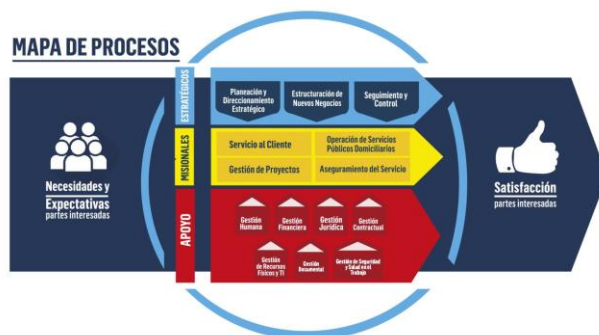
MAPA DE PROCESOS

Necesidades y Expectativas partes interesadas

ESTRATÉGICOS

Planeación y Direccionamiento Estratégico

Estructuración de Nuevos Negocios

Seguimiento y Control

MISIONALES

Servicio al Cliente

Operación de Servicios Públicos Domiciliarios

Gestión de Proyectos

Aseguramiento del Servicio

APOYO

Gestión Humana

Gestión Financiera

Gestión Jurídica

Gestión Contractual

Gestión de Recursos Físicos y TI

Gestión Documental

Gestión de Seguridad y Salud en el Trabajo

Satisfacción partes interesadas